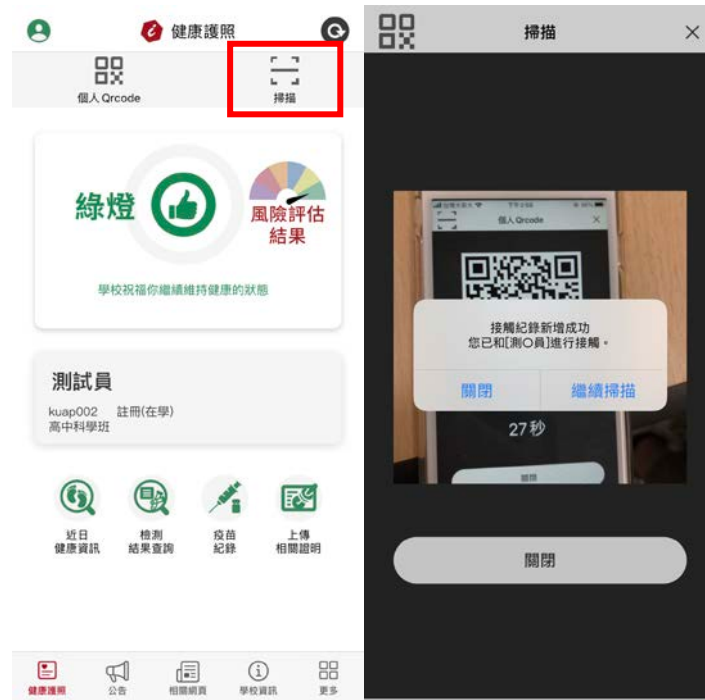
健康護照

個人 Qrcode

掃描

綠燈

風險評估結果

學校祝福你繼續維持健康的狀態

測試員

kuap002 註冊(在學)
高中科學班

近日健康資訊

檢測結果查詢

疫苗紀錄

上傳相關證明

健康護照

公告

相關網頁

學校資訊

更多

掃描

個人 Qrcode

接觸紀錄新增成功
您已和[測○員]進行接觸。

關閉

繼續掃描

27 秒

關閉